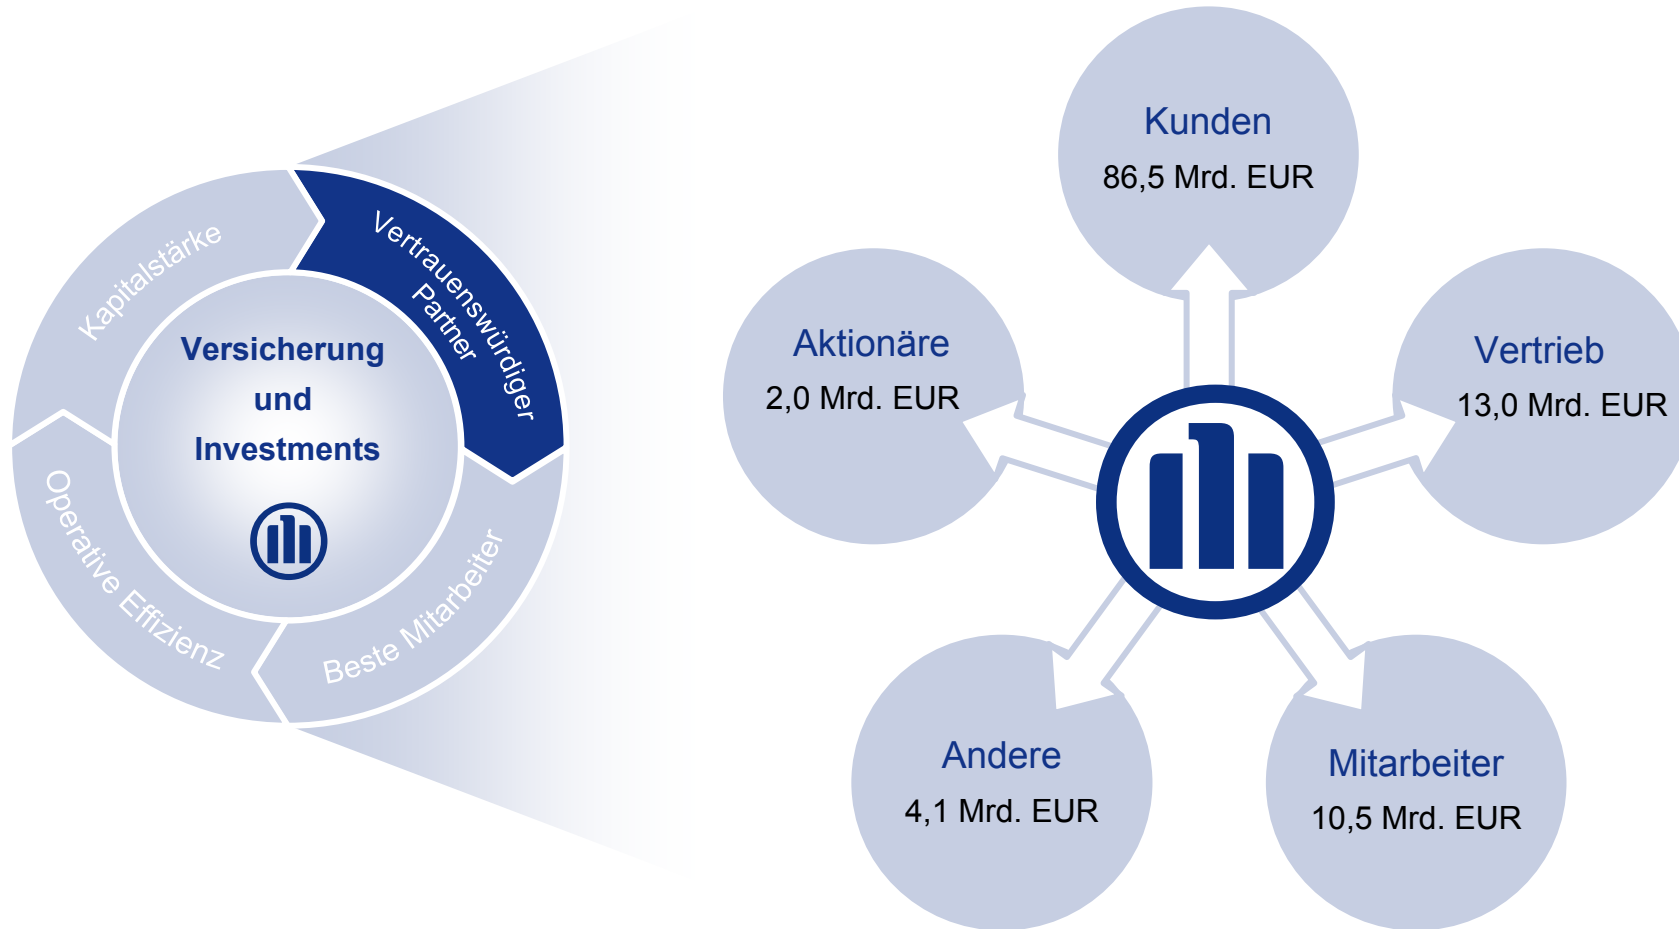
Kapitalstärke

Vertrauenswürdiger Partner

Versicherung und Investments

Operative Effizienz

Beste Mitarbeiter

Kunden
86,5 Mrd. EUR

Aktionäre
2,0 Mrd. EUR

Vertrieb
13,0 Mrd. EUR

Andere
4,1 Mrd. EUR

Mitarbeiter
10,5 Mrd. EUR